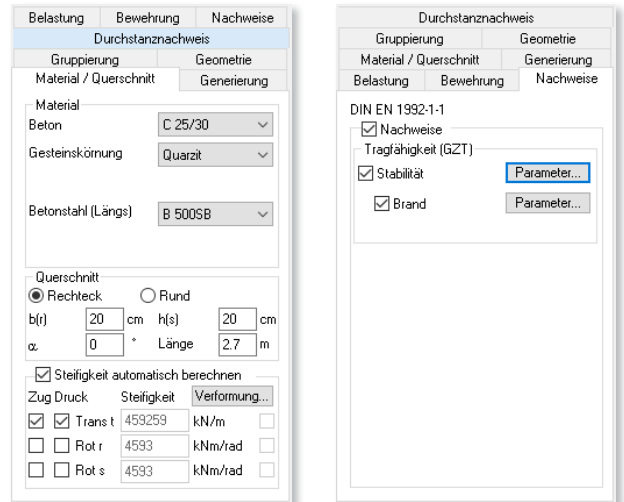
Belastung | Bewehrung | Nachweise
Durchstanznachweis
Gruppierung | Geometrie
Material / Querschnitt | Generierung

Material
Beton C 25/30
Gesteinskörnung Quarzit
Betonstahl (Längs) B 500SB

Querschnitt
Rechteck Rund
b(r) 20 cm h(s) 20 cm
$\alpha$ 0 ° Länge 2.7 m

Steifigkeit automatisch berechnen
Zug Druck Steifigkeit Verformung...
Trans t 459259 kN/m
Rot r 4593 kNm/rad
Rot s 4593 kNm/rad

Durchstanznachweis
Gruppierung | Geometrie
Material / Querschnitt | Generierung
Belastung | Bewehrung | Nachweise

DIN EN 1992-1-1
Nachweise
Tragfähigkeit (GZT)
Stabilität Parameter...
Brand Parameter...